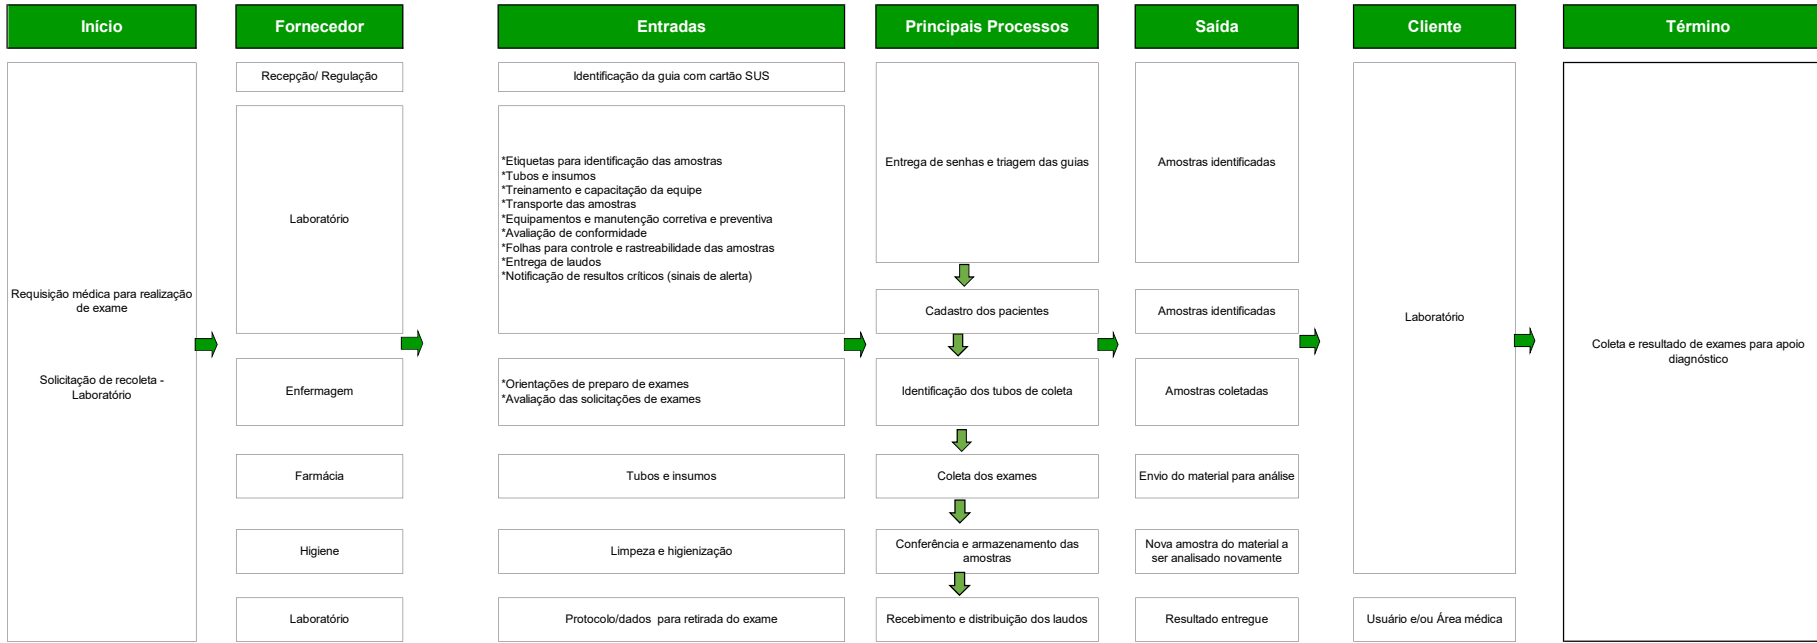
Início

Requisição médica para realização de exame

Solicitação de recoleta - Laboratório

Fornecedor

Recepção/ Regulação

Laboratório

Enfermagem

Farmácia

Higiene

Laboratório

Entradas

Identificação da guia com cartão SUS

*Etiquetas para identificação das amostras
*Tubos e insumos
*Treinamento e capacitação da equipe
*Transporte das amostras
*Equipamentos e manutenção corretiva e preventiva
*Avaliação de conformidade
*Folhas para controle e rastreabilidade das amostras
*Entrega de laudos
*Notificação de resultos críticos (sinais de alerta)

*Orientações de preparo de exames
*Avaliação das solicitações de exames

Tubos e insumos

Limpeza e higienização

Protocolo/dados para retirada do exame

Principais Processos

Entrega de senhas e triagem das guias

Cadastro dos pacientes

Identificação dos tubos de coleta

Coleta dos exames

Conferência e armazenamento das amostras

Recebimento e distribuição dos laudos

Saída

Amostras identificadas

Amostras identificadas

Amostras coletadas

Envio do material para análise

Nova amostra do material a ser analisado novamente

Resultado entregue

Cliente

Laboratório

Usuário e/ou Área médica

Término

Coleta e resultado de exames para apoio diagnóstico